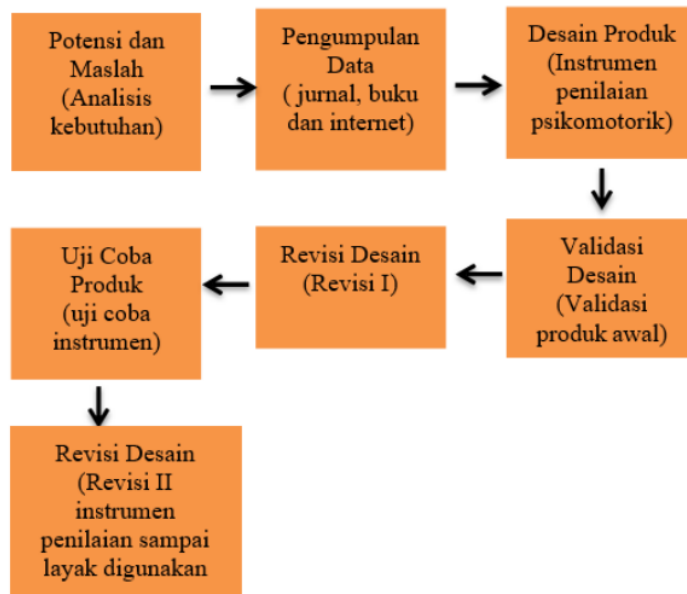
Potensi dan Maslah (Analisis kebutuhan)

Pengumpulan Data ( jurnal, buku dan internet)

Desain Produk (Instrumen penilaian psikomotorik)

Validasi Desain (Validasi produk awal)

Revisi Desain (Revisi I)

Uji Coba Produk (uji coba instrumen)

Revisi Desain (Revisi II instrumen penilaian sampai layak digunakan